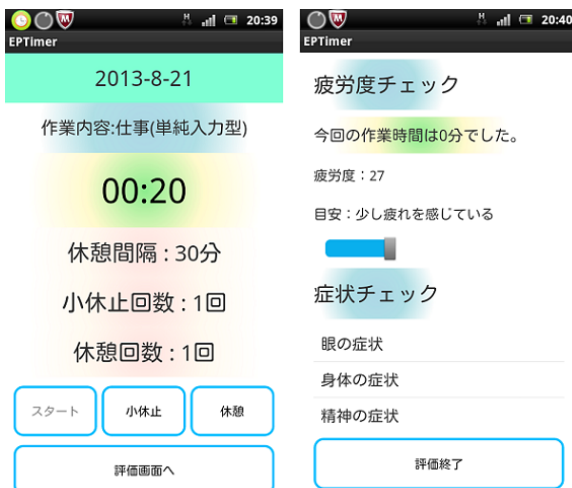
20:39
EPTimer
2013-8-21
作業内容:仕事(単純入力型)
00:20
休憩間隔 : 30分
小休止回数 : 1回
休憩回数 : 1回
スタート
小休止
休憩
評価画面へ

20:40
EPTimer
疲労度チェック
今回の作業時間は0分でした。
疲労度 : 27
目安 : 少し疲れを感じている
症状チェック
眼の症状
身体の症状
精神の症状
評価終了